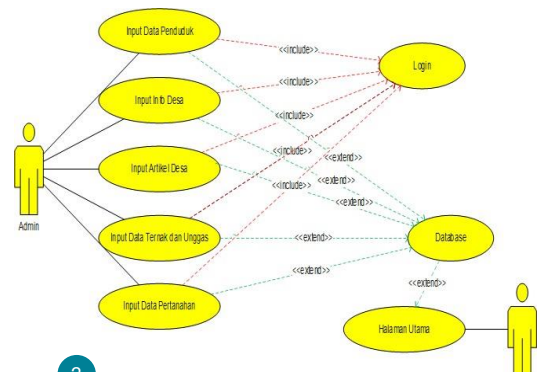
Input Data Penduduk

<<include>>

Login

<<include>>

Input Info Desa

<<include>>

<<include>>

<<extend>>

Input Artikel Desa

<<extend>>

<<include>>

<<extend>>

Admin

Input Data Ternak dan Unggas

<<extend>>

Database

<<extend>>

Input Data Pertanahan

<<extend>>

Halaman Utama

2